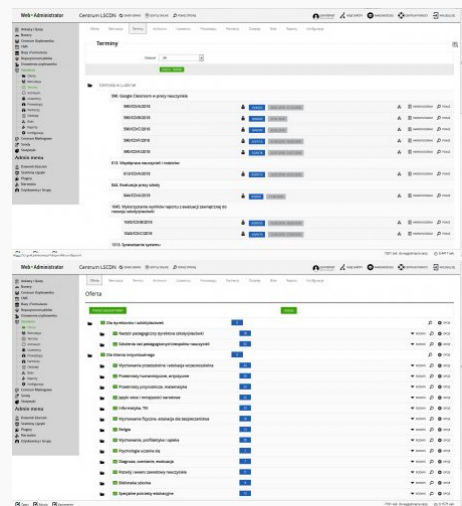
Web+Administrator Centrum LSCDN

Terminy

Ośrodek LSCDN

CENTRALA LUBLIN

595. Google Classroom w pracy nauczyciela

06/03/2018
06/03/2018
06/03/2018
06/03/2018
06/03/2018

613. Współpraca nauczycieli z rodzicami

07/03/2018

644. Ewaluacja pracy szkoły

645. Wykorzystanie wyników raportu z ewaluacji zewnętrznej do rozwoju szkoły/placówki

10/03/2018
15/03/2018

1013. Sprawdzanie systemu

Web+Administrator Centrum LSCDN

Oferta

Dla dyrektorów i szkół/placówek

Nadzór pedagogiczny dyrektora szkoły/placówki

Szkolenia rad pedagogicznych nauczycieli i szkół

Dla różnych nauczycieli

Wychowanie przedszkolne i edukacja wczesnoszkolna

Przedmioty humanistyczne, przyrodnicze

Przedmioty przyrodnicze, matematyka

Języki obce i nauczanie języków obcych

Informatyka, TIK

Wychowanie fizyczne, edukacja dla bezpieczeństwa

Religia

Wychowanie, profilaktyka i opieka

Psychologia uczenia się

Diagnoza, ocenianie, ewaluacja

Rozwój i awans zawodowy nauczyciela

Biblioteka szkolna

Specjalne potrzeby edukacyjne

Admin menu